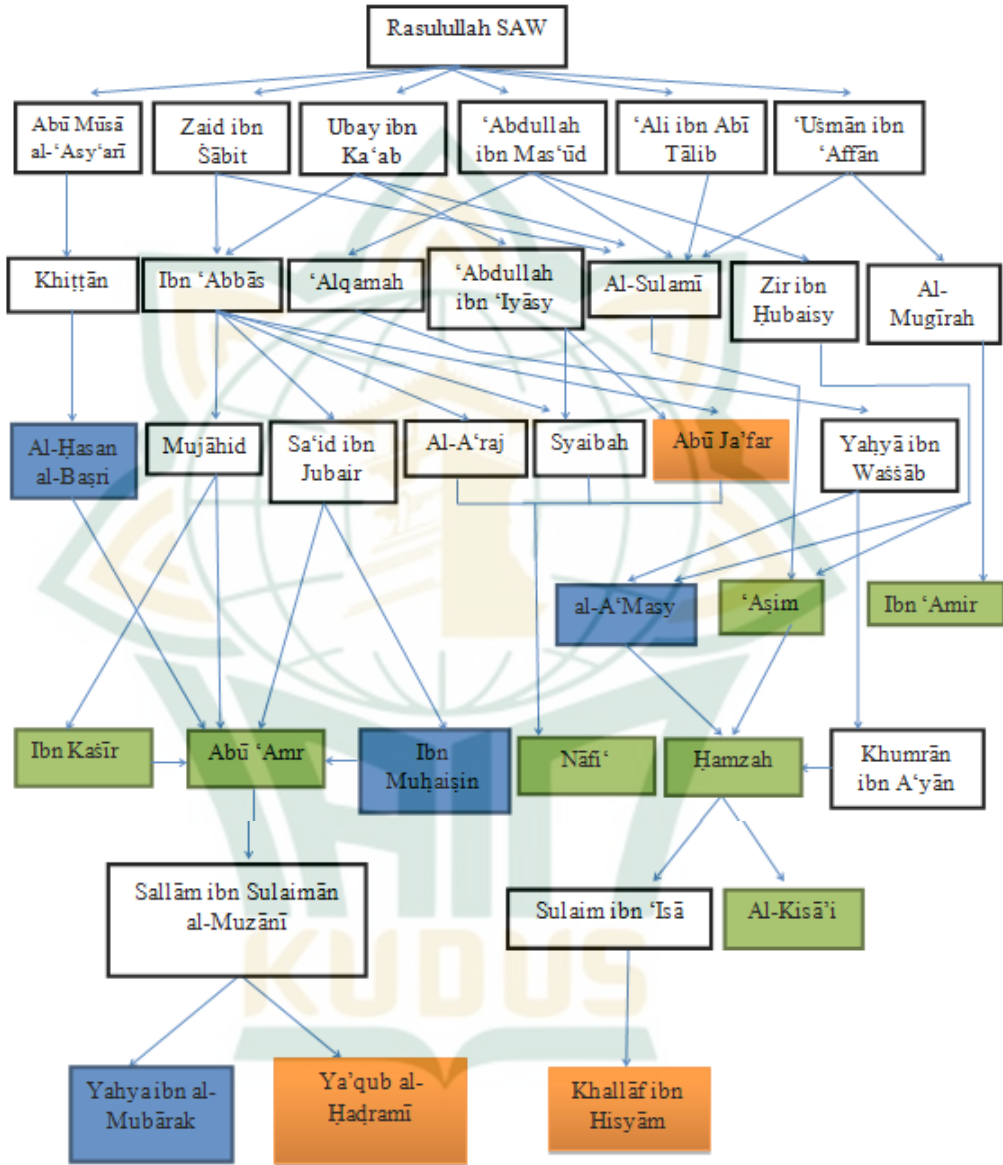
Rasulullah SAW

Abū Mūsā al-'Asy'arī

Zaid ibn Ṡābit

Ubay ibn Ka'ab

'Abdullah ibn Mas'ūd

'Ali ibn Abī Tālib

'Uṡmān ibn 'Affān

Khiṭṭān

Ibn 'Abbās

'Alqamah

'Abdullah ibn 'Iyāsy

Al-Sulamī

Zir ibn Ḥubaisy

Al-Mugīrah

Al-Ḥasan al-Baṣri

Mujāhid

Sa'id ibn Jubair

Al-A'raj

Syaibah

Abū Ja'far

Yaḥyā ibn Waṡṡāb

al-A'Masy

'Aṣim

Ibn 'Amir

Ibn Kaṡīr

Abū 'Amr

Ibn Muḥaiṣin

Nāfi'

Ḥamzah

Khumrān ibn A'yān

Sallām ibn Sulaimān al-Muzānī

Sulaim ibn 'Isā

Al-Kisā'i

Yahya ibn al-Mubārak

Ya'qub al-Ḥaḍramī

Khallāf ibn Hisyām

KUDUS